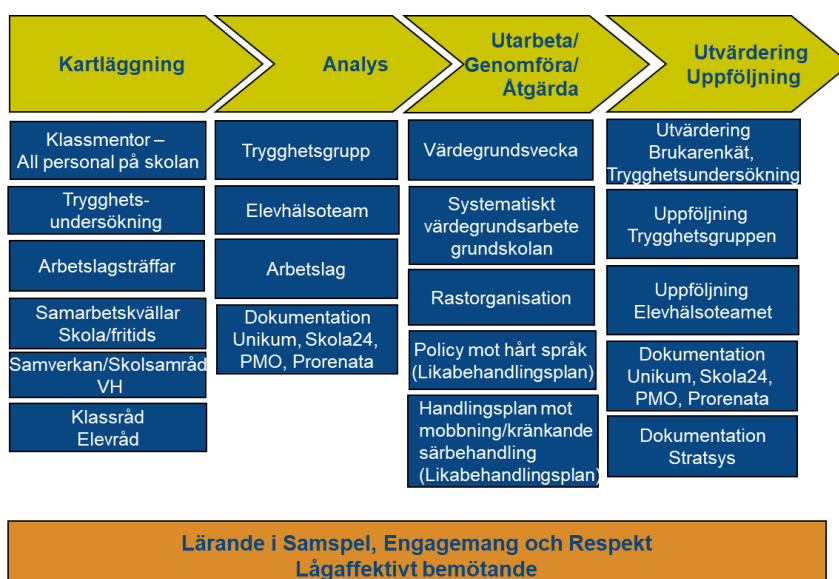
Kartläggning

Analys

Utarbeta/ Genomföra/ Åtgärda

Utvärdering Uppföljning

Klassmentor – All personal på skolan

Trygghetsundersökning

Arbetslagsträffar

Samarbetskvällar Skola/fritids

Samverkan/Skolsamråd VH

Klassråd Elevråd

Trygghetsgrupp

Elevhälsoteam

Arbetslag

Dokumentation Unikum, Skola24, PMO, Prorenata

Värdegrundsvecka

Systematiskt värdegrundsarbete grundskolan

Rastorganisation

Policy mot hårt språk (Likabehandlingsplan)

Handlingsplan mot mobbning/kränkande särbehandling (Likabehandlingsplan)

Utvärdering Brukarenkät, Trygghetsundersökning

Uppföljning Trygghetsgruppen

Uppföljning Elevhälsoteamet

Dokumentation Unikum, Skola24, PMO, Prorenata

Dokumentation Stratsys

Lärande i Samspel, Engagemang och Respekt
Lågaffektivt bemötande